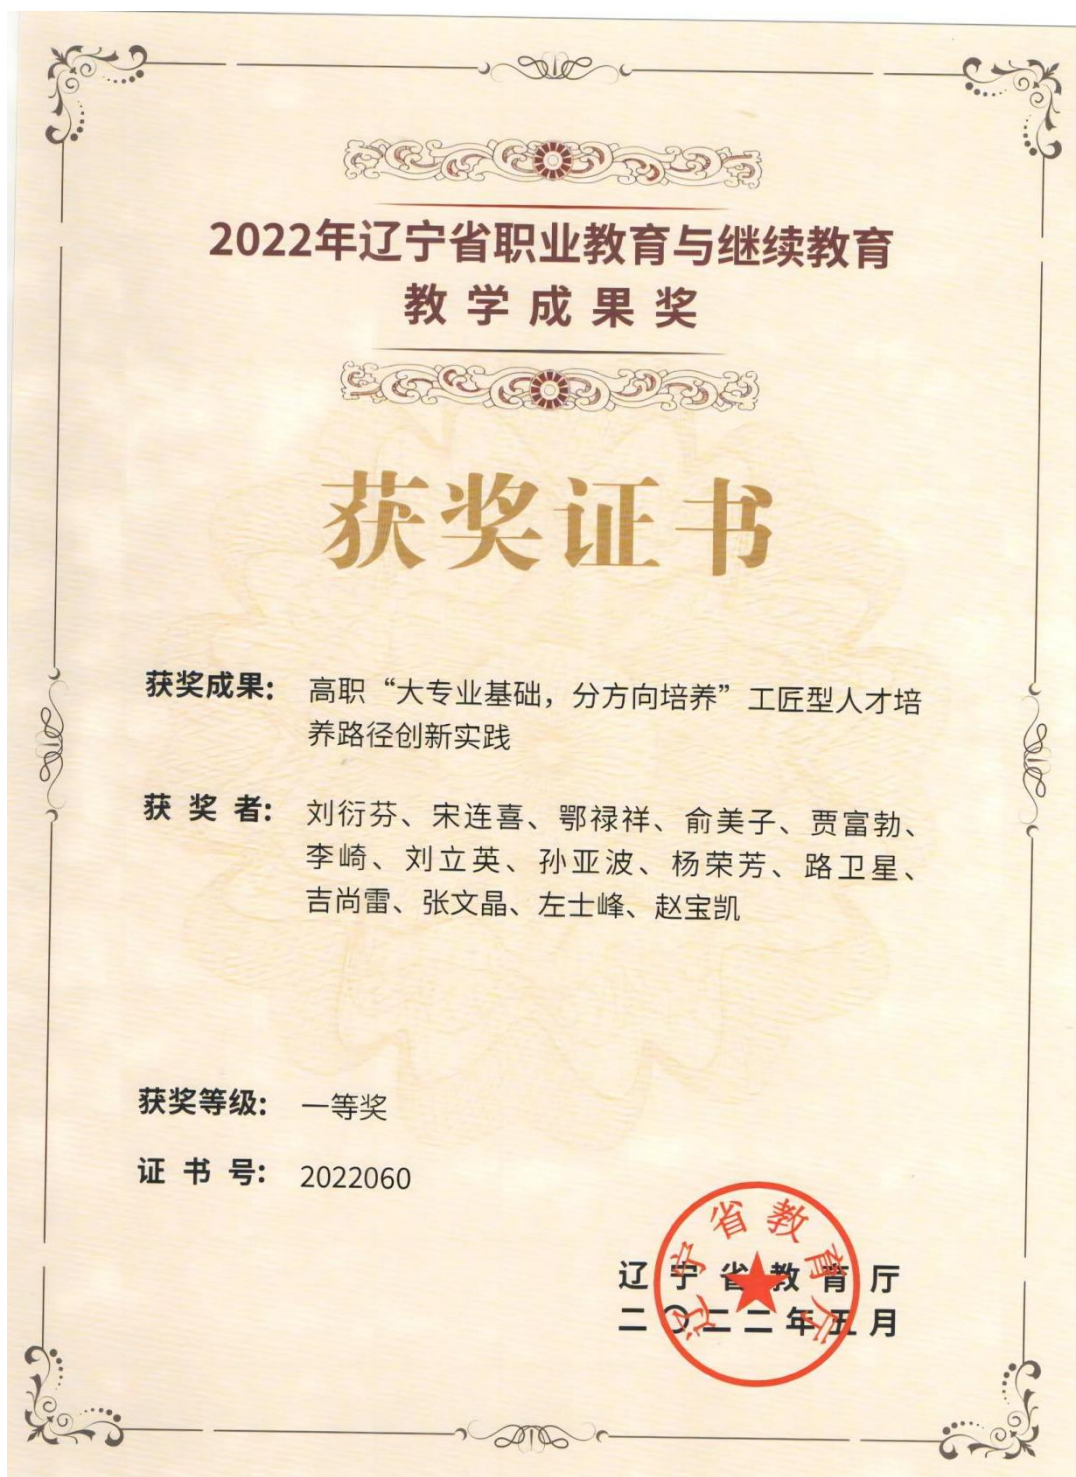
2022年辽宁省职业教育与继续教育
教学成果奖

获奖证书

获奖成果：高职“大专业基础，分方向培养”工匠型人才培养路径创新实践

获 奖 者：刘衍芬、宋连喜、鄂禄祥、俞美子、贾富勃、李崎、刘立英、孙亚波、杨荣芳、路卫星、吉尚雷、张文晶、左士峰、赵宝凯

获奖等级：一等奖

证 书 号：2022060

辽宁省教育厅
二〇二二年五月

辽宁省教育厅